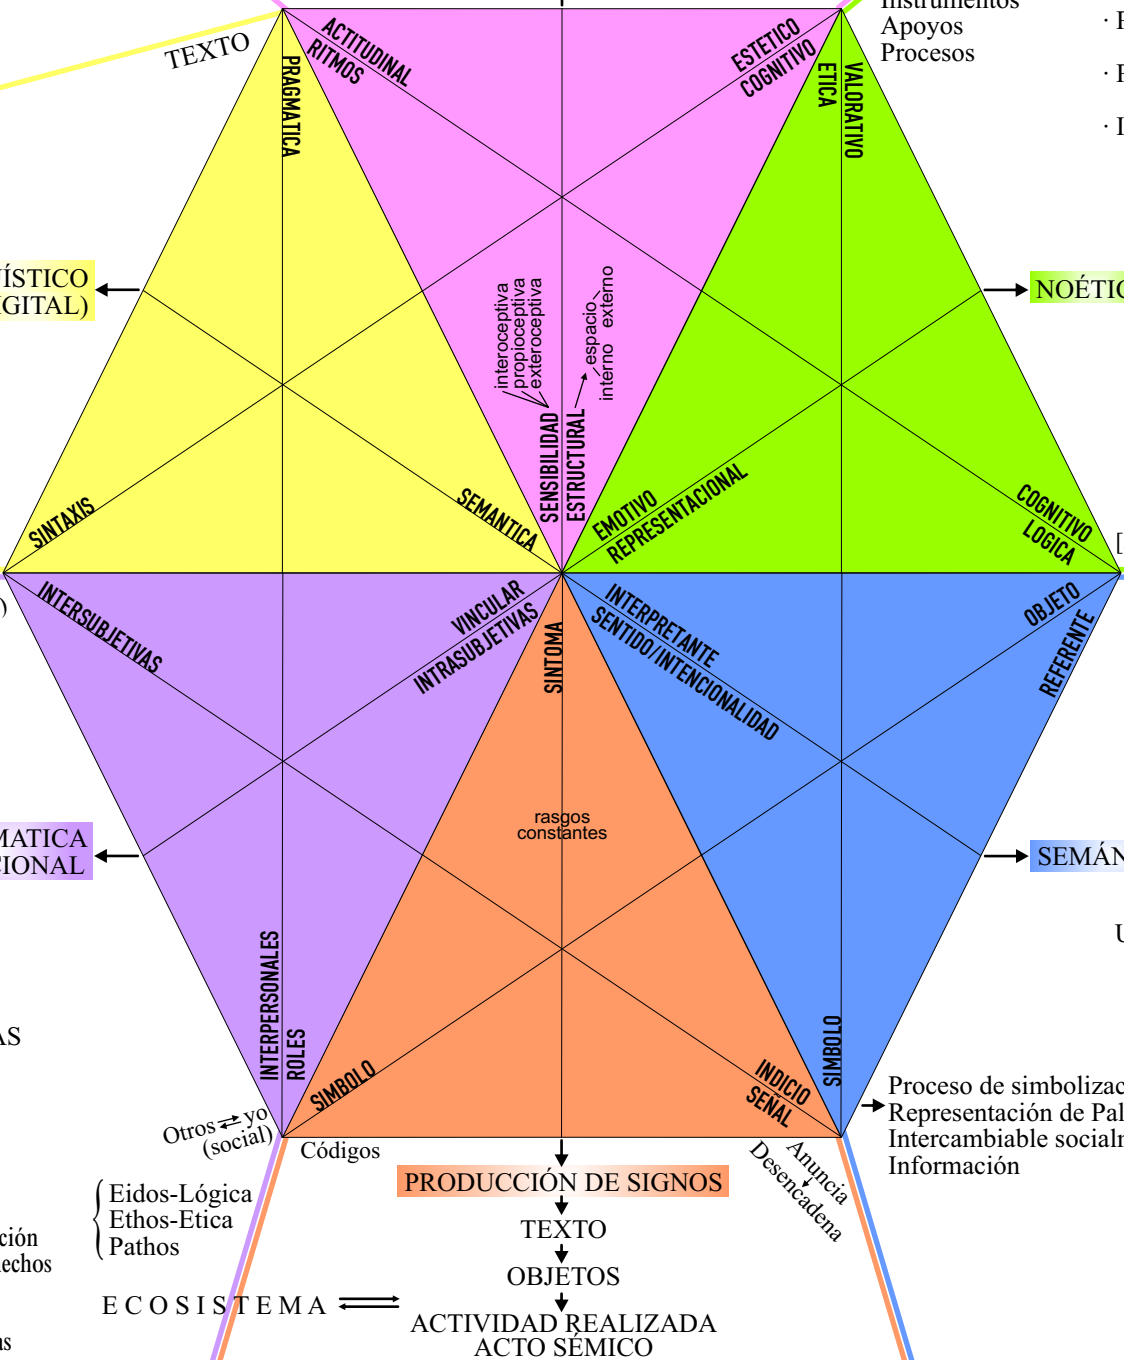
Instrumentos
Apoyos
Procesos

· F
· F
· I

TEXTO

ACTITUDINAL
RITMOS
PRAGMATICA
ESTETICO
COGNITIVO
ETICA
VALORATIVO

ÍSTICO
GITAL)

NOÉTIC

interoceptiva
propioceptiva
exteroceptiva
SENSIBILIDAD
ESTRUCTURAL
espacio
interno externo

SINTAXIS
SEMANTICA
EMOTIVO
REPRESENTACIONAL
COGNITIVO
LOGICA

INTERSUBJETIVAS
VINCULAR
INTRASUBJETIVAS
SINTOMA
INTERPRETANTE
SENTIDO/INTENCIONALIDAD
OBJETO
REFERENTE

MATICA
IONAL

rasgos
constantes

SEMÁN

U

AS

INTERPERSONALES
ROLES
SIMBOLO
INDICIO
SEÑAL
SIMBOLO

Otros ⇄ yo
(social)
Códigos

Proceso de simbolizac
Representación de Pal
Intercambiable socialm
Información

PRODUCCIÓN DE SIGNOS
Anuncia
Desencadena

Eidos-Lógica
Ethos-Etica
Pathos

ción
echos

TEXTO
OBJETOS
ECOSISTEMA
ACTIVIDAD REALIZADA
ACTO SÉMICO

s